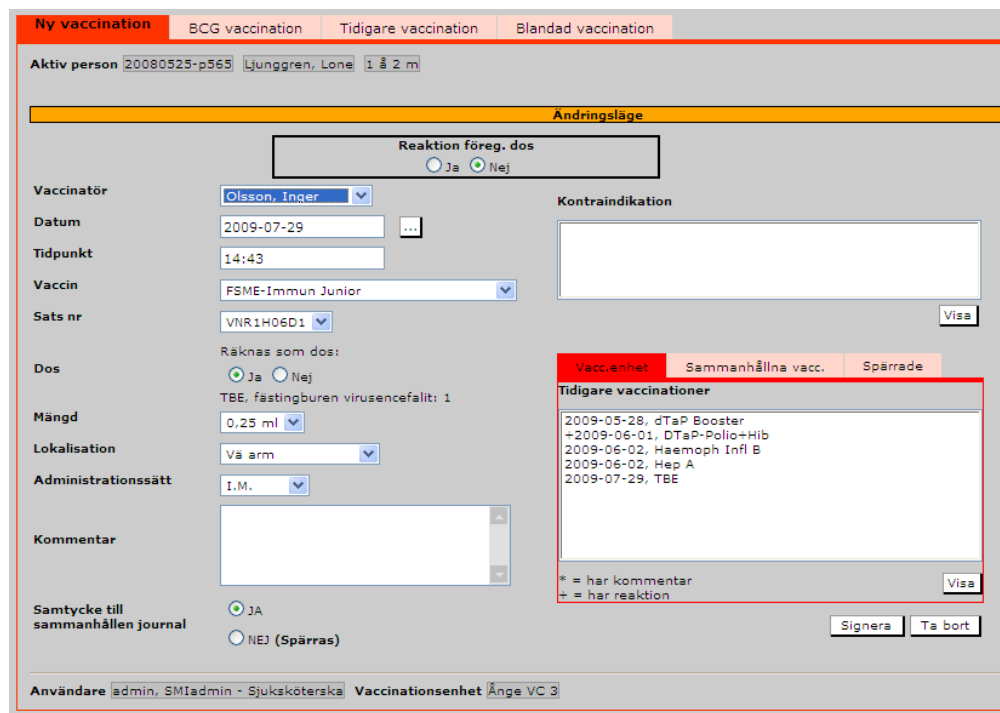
Ny vaccination | BCG vaccination | Tidigare vaccination | Blandad vaccination

Aktiv person 20080525-p565 Ljunggren, Lone 1 å 2 m

Ändringsläge

Reaktion föreg. dos
Ja Nej

Vaccinatör Olsson, Inger
Datum 2009-07-29 ...
Tidpunkt 14:43
Vaccin FSME-Immun Junior
Sats nr VNR1H06D1
Dos Räknas som dos: Ja Nej
TBE, fästingburen virusencefalit: 1
Mängd 0,25 ml
Lokalisation Vä arm
Administrationssätt I.M.
Kommentar
Samtycke till sammanhållen journal JA
NEJ (Spärras)

Kontraindikation
Visa

Vacc.enhet | Sammanhållna vacc. | Spärrade
Tidigare vaccinationer
2009-05-28, dTaP Booster
+2009-06-01, DTaP-Polio+Hib
2009-06-02, Haemoph Infl B
2009-06-02, Hep A
2009-07-29, TBE

* = har kommentar
+ = har reaktion
Visa

Signera Ta bort

Användare admin, SMIadmin - Sjuksköterska Vaccinationsenhet Ånge VC 3